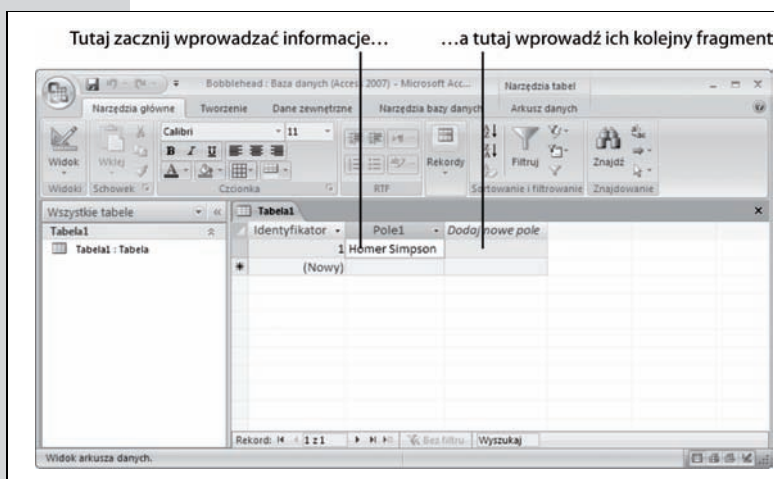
Tutaj zacznij wprowadzać informacje…

…a tutaj wprowadź ich kolejny fragment

Bobblehead : Baza danych (Access 2007) - Microsoft Acc...

Narzędzia tabel

Narzędzia główne

Tworzenie

Dane zewnętrzne

Narzędzia bazy danych

Arkusz danych

Widok

Wklej

Calibri

11

Rekordy

Filtruj

Znajdź

Widoki

Schowek

Czcionka

RTF

Sortowanie i filtrowanie

Znajdowanie

Wszystkie tabele

Tabela1

Tabela1 : Tabela

Tabela1

| Identyfikator | Pole1 | Dodaj nowe pole |
|---|---|---|
| 1 | Homer Simpson | |
| (Nowy) | | |

Rekord: 1 z 1

Bez filtru

Wyszukaj

Widok arkusza danych.